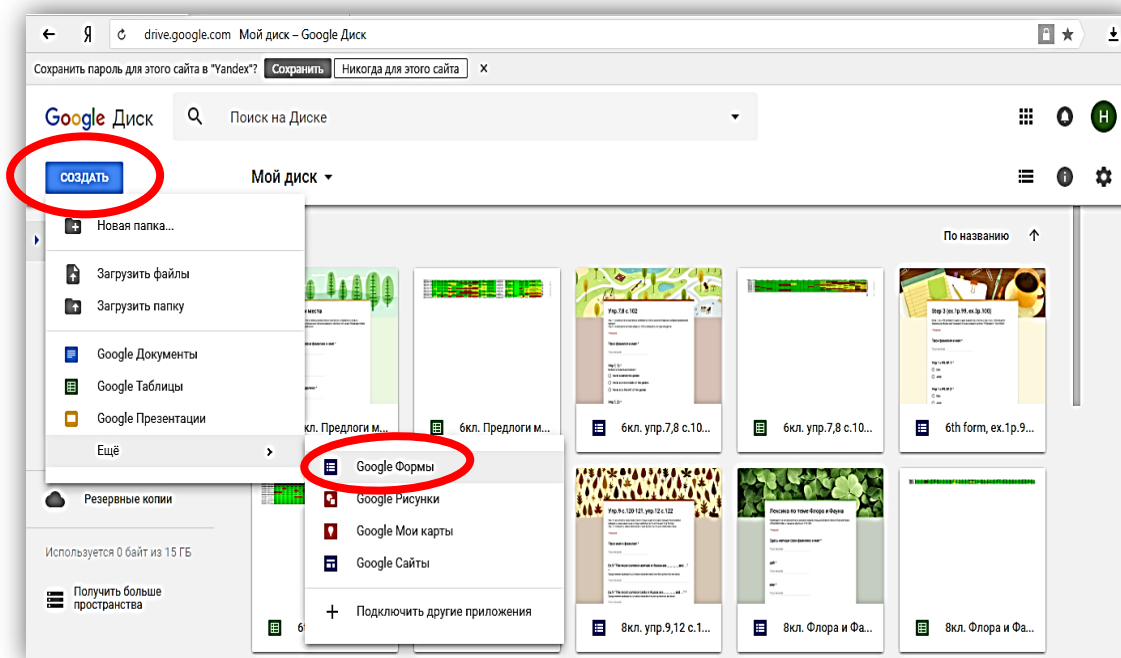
Я drive.google.com Мой диск – Google Диск

Сохранить пароль для этого сайта в "Yandex"? Сохранить Никогда для этого сайта ×

Google Диск Поиск на Диске

H

СОЗДАТЬ

Мой диск

Новая папка...

Загрузить файлы

Загрузить папку

Google Документы

Google Таблицы

Google Презентации

Ещё

Google Формы

Google Рисунки

Google Мои карты

Google Сайты

Подключить другие приложения

Резервные копии

Используется 0 байт из 15 ГБ

Получить больше пространства

По названию

6кл. Предлоги м...

6кл. Предлоги м...

6кл. упр.7,8 с.10...

6кл. упр.7,8 с.10...

6th form, ex.1p.9...

Упр.7,8 с.102

Step 3 (ex.7p.99, ex.3p.100)

Упр.9 с.120 121, упр.12 с.122

Лексика по теме Флора и Фауна

8кл. упр.9,12 с.1...

8кл. Флора и Фа...

8кл. Флора и Фа...

6